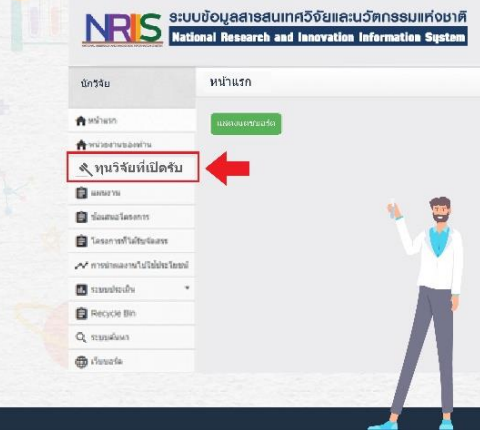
NRIS
ระบบข้อมูลสารสนเทศวิจัยและนวัตกรรมแห่งชาติ
National Research and Innovation Information System

นักวิจัย

หน้าแรก

หน้าแรก

หน่วยงานของท่าน

ทุนวิจัยที่เปิดรับ

แผนงาน

ข้อเสนอโครงการ

โครงการที่ได้รับจัดสรร

การนำผลงานไปใช้ประโยชน์

ระบบประเมิน

Recycle Bin

ระบบค้นหา

เว็บบอร์ด

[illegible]